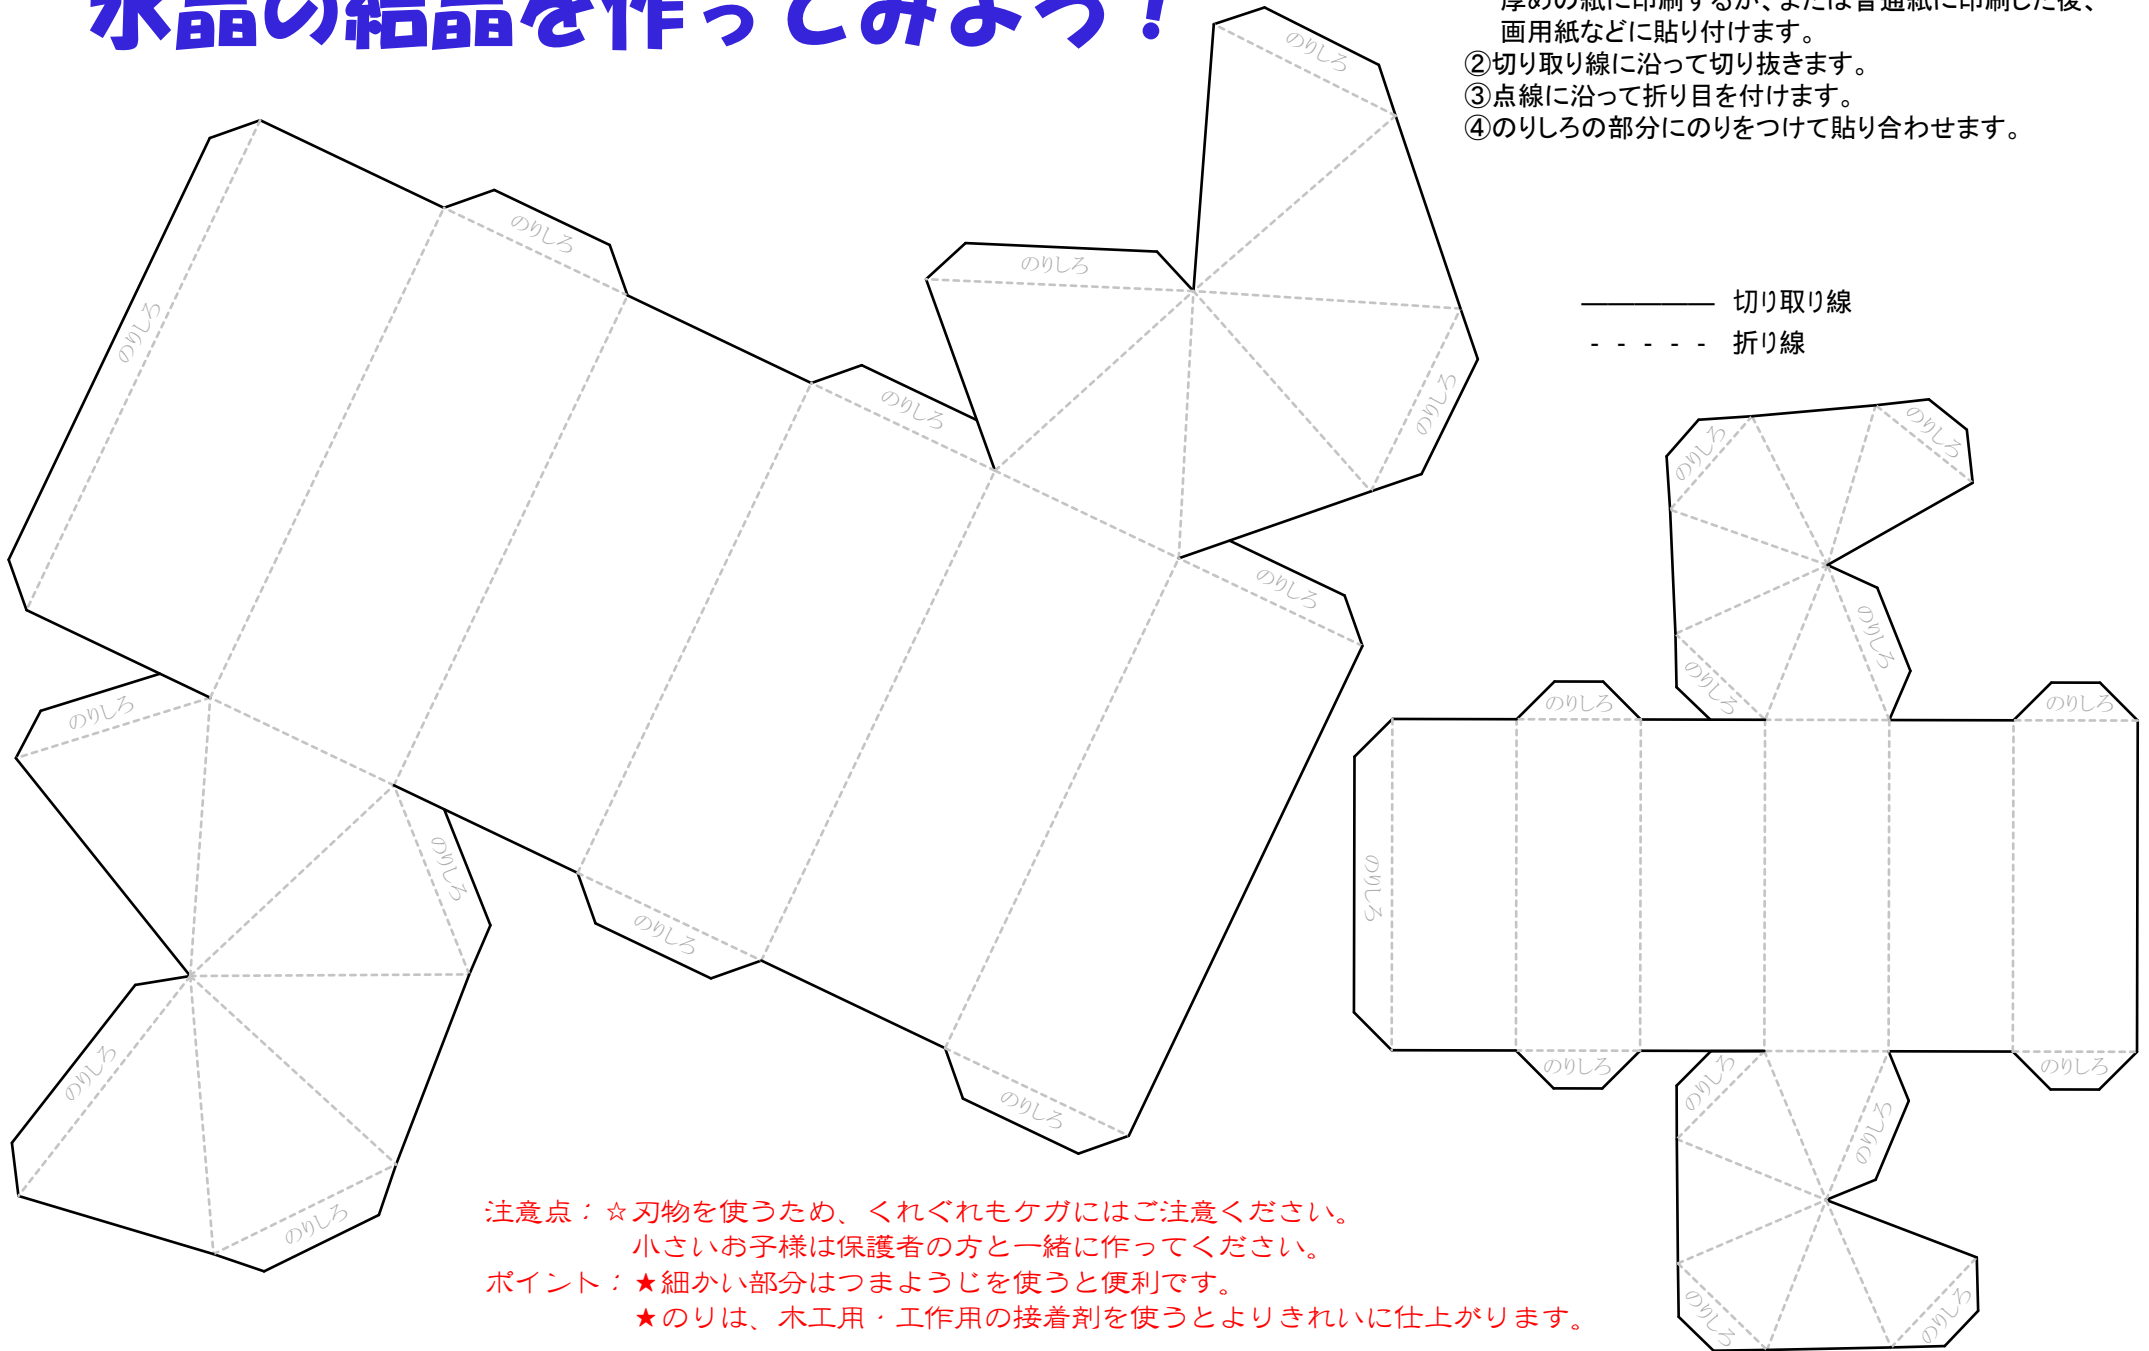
水晶の結晶を作ってみよう！

厚めの紙に印刷するか、または普通紙に印刷した後、画用紙などに貼り付けます。
②切り取り線に沿って切り抜きます。
③点線に沿って折り目を付けます。
④のりしろの部分にのりをつけて貼り合わせます。

切り取り線
折り線

のりしろ
のりしろ
のりしろ
のりしろ
のりしろ
のりしろ
のりしろ
のりしろ
のりしろ
のりしろ
のりしろ
のりしろ
のりしろ
のりしろ
のりしろ
のりしろ
のりしろ
のりしろ
のりしろ
のりしろ
のりしろ
のりしろ
のりしろ
のりしろ
のりしろ
のりしろ
のりしろ
のりしろ

注意点：☆刃物を使うため、くれぐれもケガにはご注意ください。
小さいお子様は保護者の方と一緒に作ってください。
ポイント：★細かい部分はつまようじを使うと便利です。
★のりは、木工用・工作用の接着剤を使うとよりきれいに仕上がります。